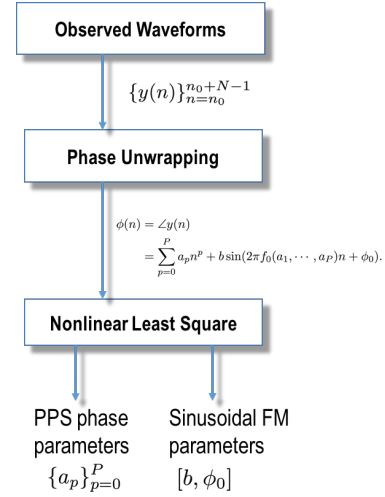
Observed Waveforms

$\{y(n)\}_{n=n_0}^{n_0+N-1}$

Phase Unwrapping

$\phi(n) = \angle y(n)$
$= \sum_{p=0}^{P} a_p n^p + b\sin(2\pi f_0(a_1, \cdots, a_P)n + \phi_0).$

Nonlinear Least Square

PPS phase parameters
$\{a_p\}_{p=0}^{P}$

Sinusoidal FM parameters
$[b, \phi_0]$